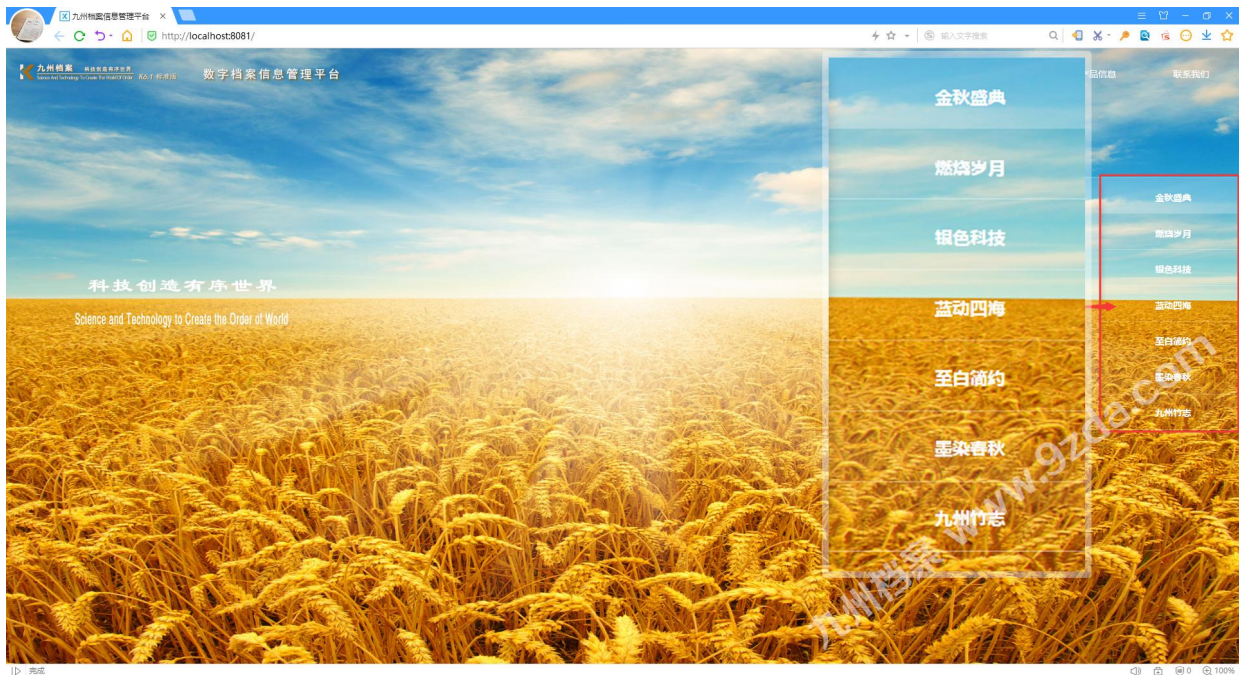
九州档案信息管理平台 ×

http://localhost:8081/

输入文字搜索

九州档案 科技创造有序世界 Science And Technology To Create The World Of Order V6.1 标准版

数字档案信息管理平台

品信息

联系我们

金秋盛典

燃烧岁月

银色科技

蓝动四海

至白简约

墨染春秋

九州竹志

金秋盛典

燃烧岁月

银色科技

蓝动四海

至白简约

墨染春秋

九州竹志

科技创造有序世界

Science and Technology to Create the Order of World

www.9zda.com

九州档案

完成

0

100%